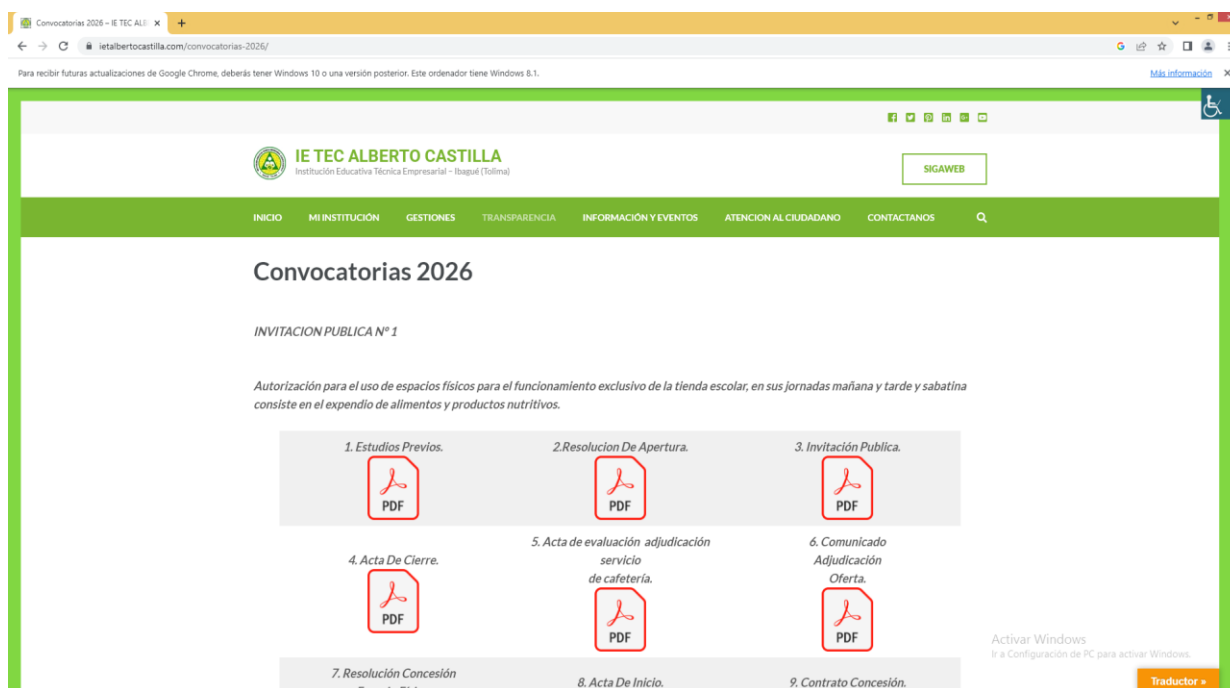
Convocatorias 2026 – IE TEC ALB ×

ietalbertocastilla.com/convocatorias-2026/

Para recibir futuras actualizaciones de Google Chrome, deberás tener Windows 10 o una versión posterior. Este ordenador tiene Windows 8.1.

Más información

IE TEC ALBERTO CASTILLA
Institución Educativa Técnica Empresarial – Ibagué (Tolima)

SIGAWEB

INICIO MI INSTITUCIÓN GESTIONES TRANSPARENCIA INFORMACIÓN Y EVENTOS ATENCION AL CIUDADANO CONTACTANOS

Convocatorias 2026

INVITACION PUBLICA Nº 1

Autorización para el uso de espacios físicos para el funcionamiento exclusivo de la tienda escolar, en sus jornadas mañana y tarde y sabatina consiste en el expendio de alimentos y productos nutritivos.

| 1. Estudios Previos. PDF | 2.Resolucion De Apertura. PDF | 3. Invitación Publica. PDF |
|---|---|---|
| 4. Acta De Cierre. PDF | 5. Acta de evaluación adjudicación servicio de cafetería. PDF | 6. Comunicado Adjudicación Oferta. PDF |
| 7. Resolución Concesión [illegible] | 8. Acta De Inicio. | 9. Contrato Concesión. |

Activar Windows
Ir a Configuración de PC para activar Windows.

Traductor »